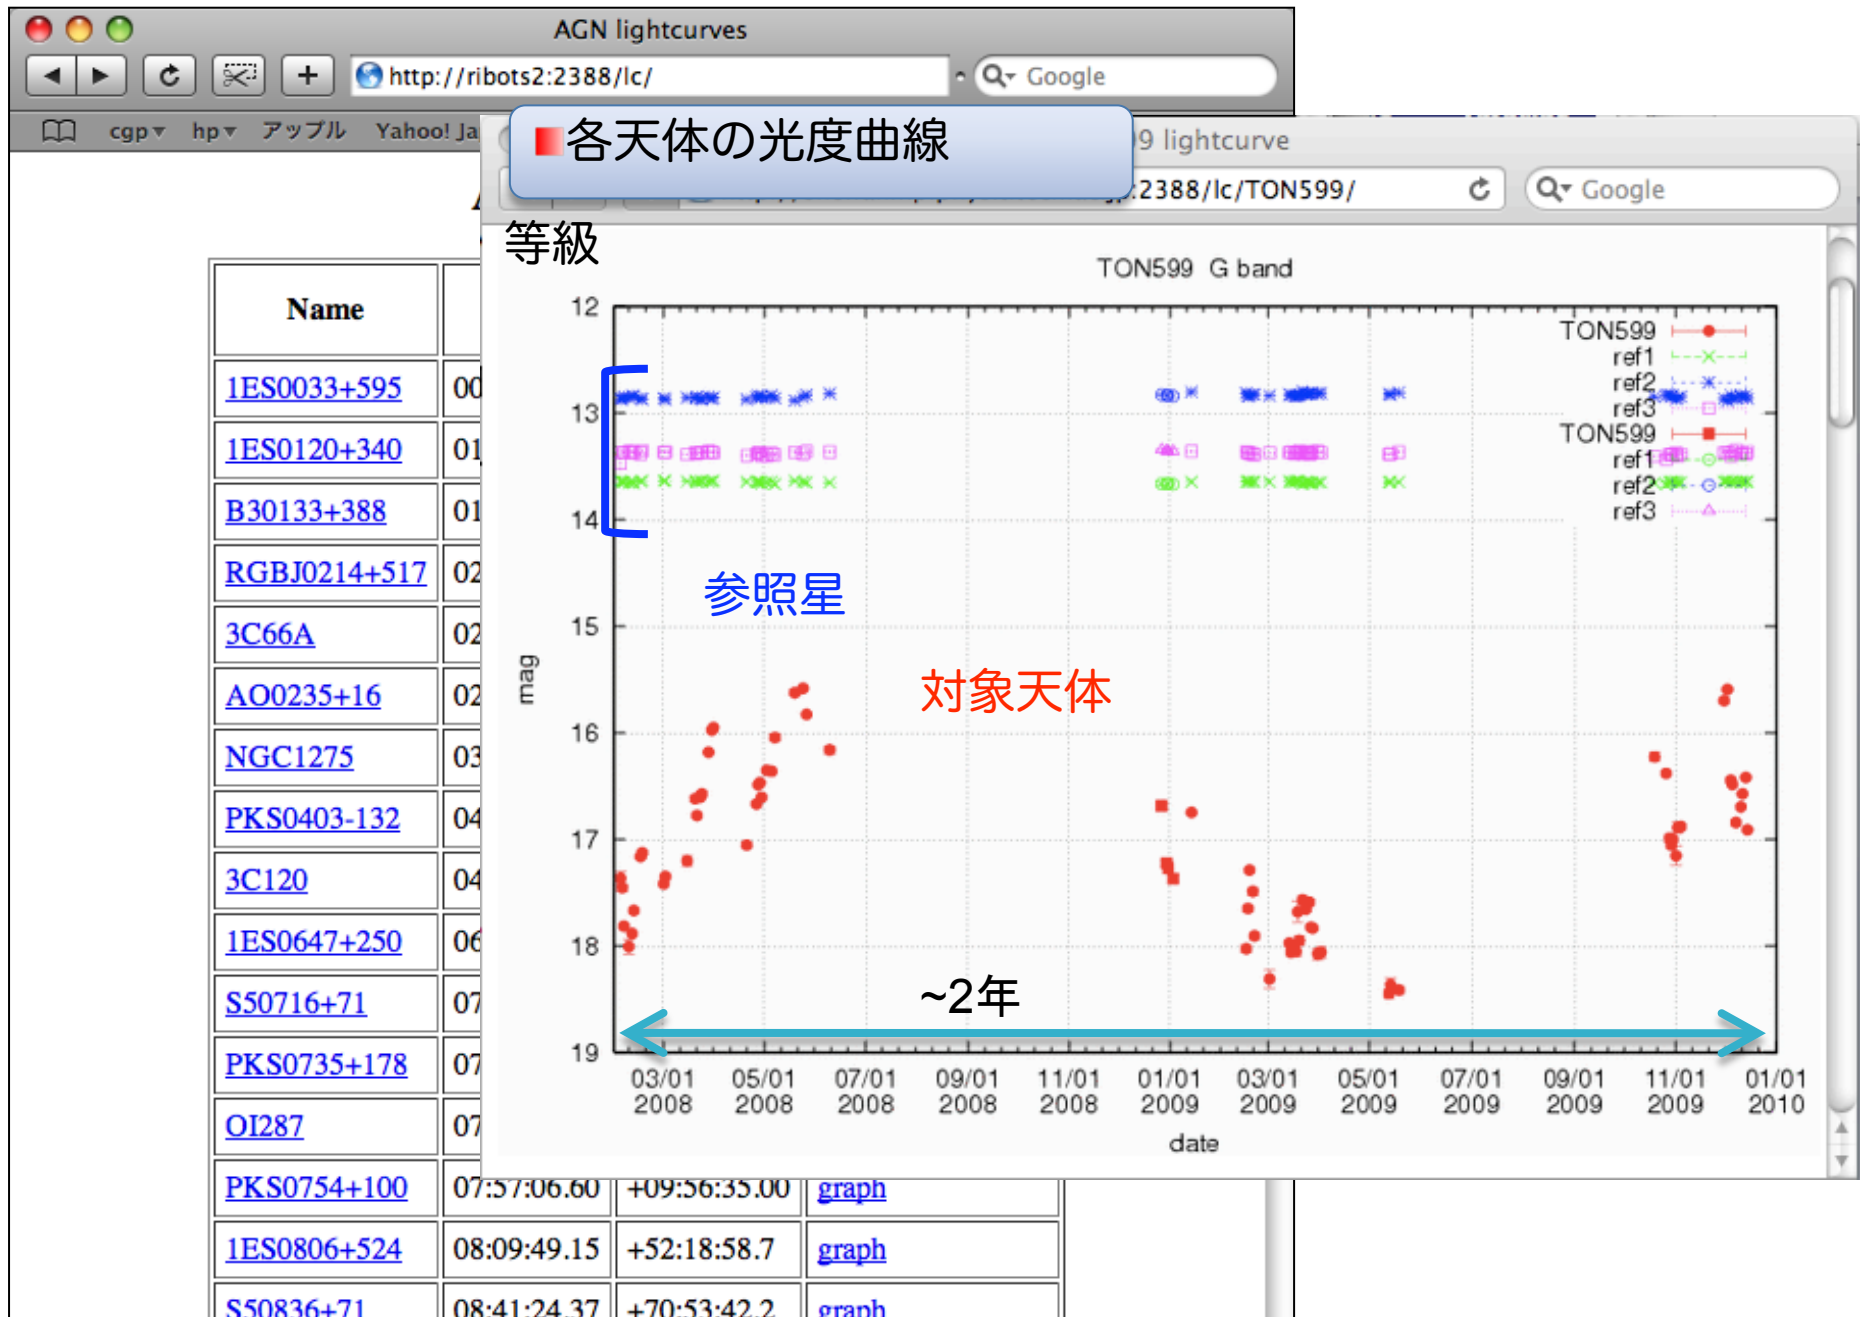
AGN lightcurves

http://ribots2:2388/lc/

Google

cgp▾ hp▾ アップル Yahoo! Ja

各天体の光度曲線

9 lightcurve

:2388/lc/TON599/

Google

等級

TON599 G band

| Name | |
|---|---|
| 1ES0033+595 | 00 |
| 1ES0120+340 | 01 |
| B30133+388 | 01 |
| RGBJ0214+517 | 02 |
| 3C66A | 02 |
| AO0235+16 | 02 |
| NGC1275 | 03 |
| PKS0403-132 | 04 |
| 3C120 | 04 |
| 1ES0647+250 | 06 |
| S50716+71 | 07 |
| PKS0735+178 | 07 |
| OI287 | 07 |
| PKS0754+100 | 07:57:06.60 | +09:56:35.00 | graph |
| 1ES0806+524 | 08:09:49.15 | +52:18:58.7 | graph |
| S50836+71 | 08:41:24.37 | +70:53:42.2 | graph |

TON599
ref1
ref2
ref3
TON599
ref1
ref2
ref3

12
13
14
15
16
17
18
19

mag

参照星

対象天体

~2年

03/01 2008
05/01 2008
07/01 2008
09/01 2008
11/01 2008
01/01 2009
03/01 2009
05/01 2009
07/01 2009
09/01 2009
11/01 2009
01/01 2010

date